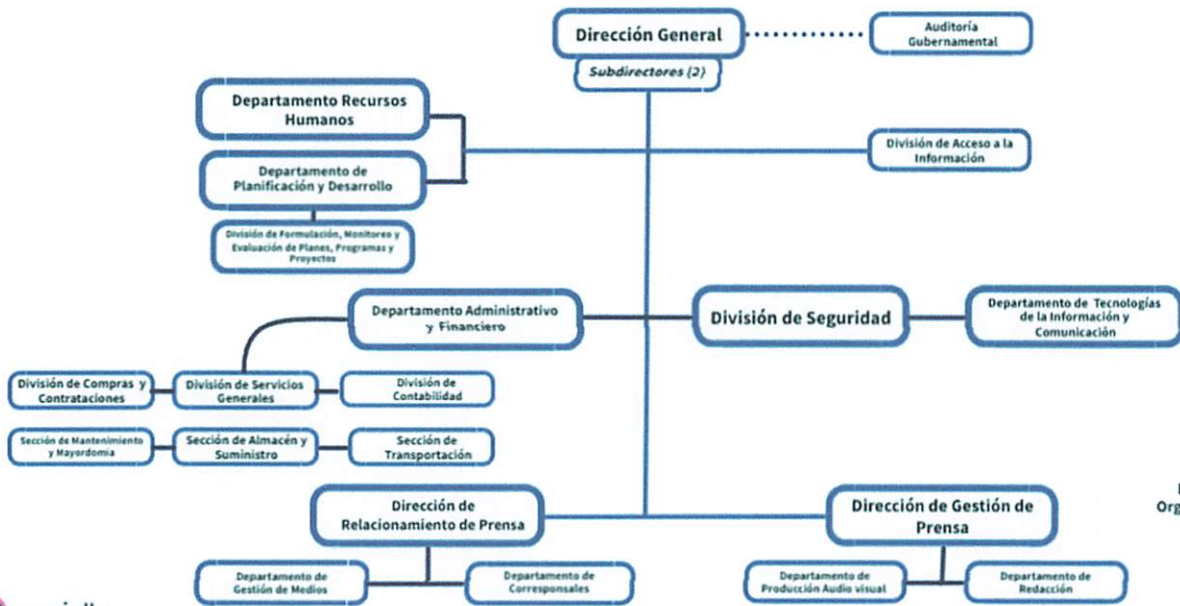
Dirección General

Auditoría Gubernamental

Subdirectores (2)

Departamento Recursos Humanos

Departamento de Planificación y Desarrollo

División de Acceso a la Información

División de Formulación, Monitoreo y Evaluación de Planes, Programas y Proyectos

Departamento Administrativo y Financiero

División de Seguridad

Departamento de Tecnologías de la Información y Comunicación

División de Compras y Contrataciones

División de Servicios Generales

División de Contabilidad

Sección de Mantenimiento y Mayordomía

Sección de Almacén y Suministro

Sección de Transportación

Dirección de Relacionamiento de Prensa

Dirección de Gestión de Prensa

Org

Departamento de Gestión de Medios

Departamento de Corresponsales

Departamento de Producción Audio visual

Departamento de Redacción